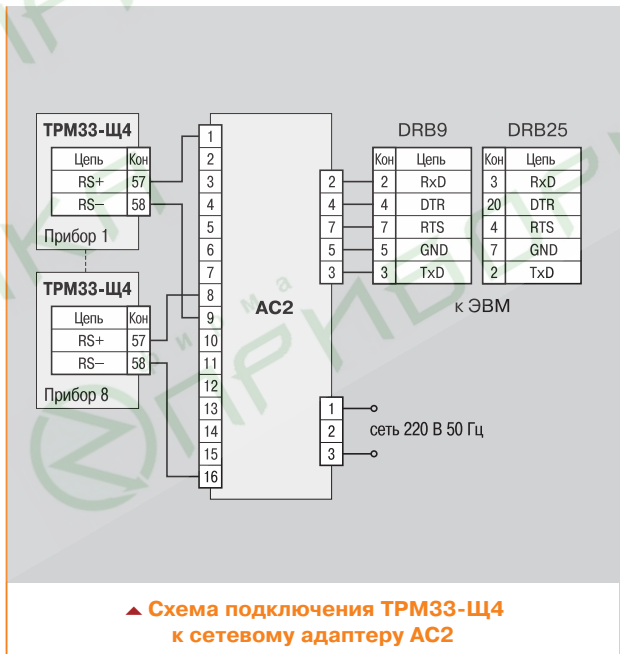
ТРМ33-Щ4

| Цепь | Кон |
|---|---|
| RS+ | 57 |
| RS– | 58 |

Прибор 1

ТРМ33-Щ4

| Цепь | Кон |
|---|---|
| RS+ | 57 |
| RS– | 58 |

Прибор 8

1
2
3
4
5
6
7
8
9
10
11
12
13
14
15
16

АС2

2
4
7
5
3

DRB9

| Кон | Цепь |
|---|---|
| 2 | RxD |
| 4 | DTR |
| 7 | RTS |
| 5 | GND |
| 3 | TxD |

DRB25

| Кон | Цепь |
|---|---|
| 3 | RxD |
| 20 | DTR |
| 4 | RTS |
| 7 | GND |
| 2 | TxD |

к ЭВМ

1
2
3

сеть 220 В 50 Гц

Схема подключения ТРМ33-Щ4 к сетевому адаптеру АС2